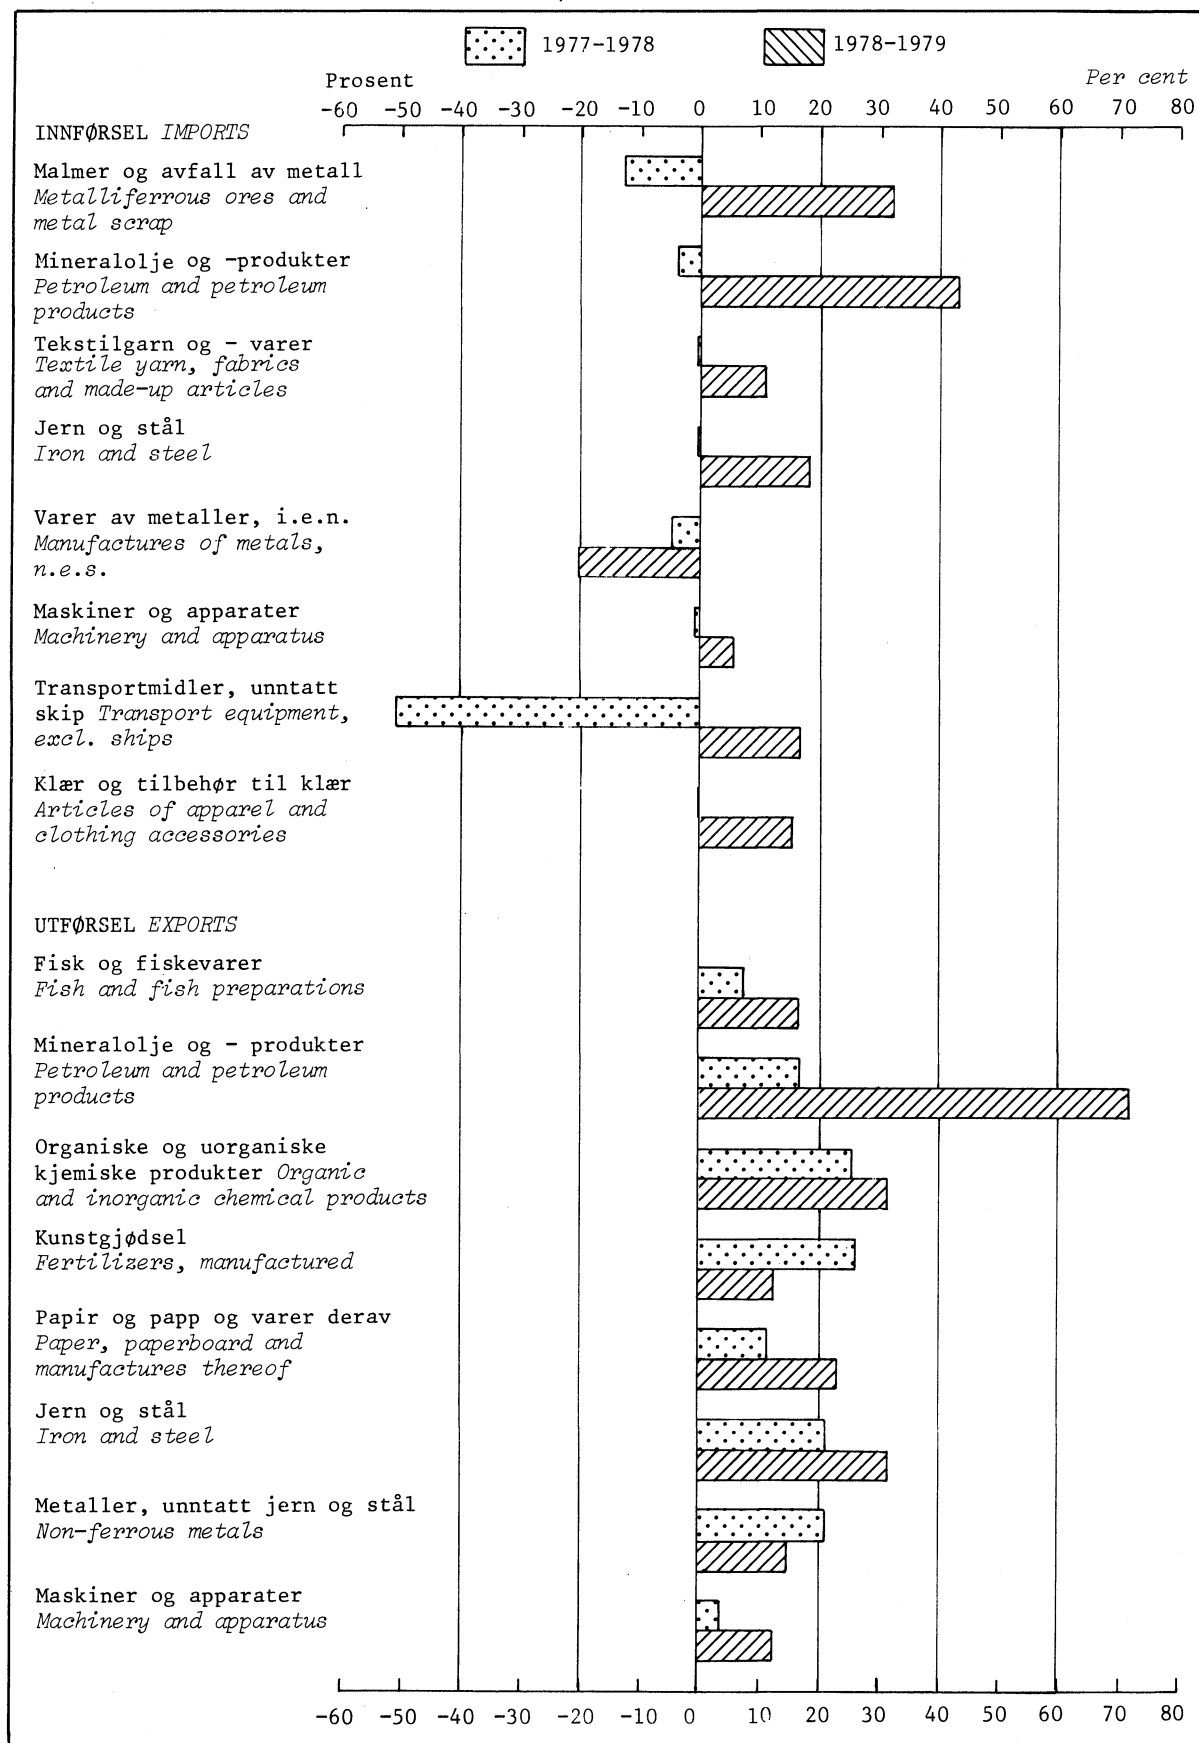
1977-1978
1978-1979

Prosent
Per cent

-60 -50 -40 -30 -20 -10 0 10 20 30 40 50 60 70 80

INNFØRSEL *IMPORTS*

Malmer og avfall av metall
*Metalliferrous ores and metal scrap*

Mineralolje og -produkter
*Petroleum and petroleum products*

Tekstilgarn og - varer
*Textile yarn, fabrics and made-up articles*

Jern og stål
*Iron and steel*

Varer av metaller, i.e.n.
*Manufactures of metals, n.e.s.*

Maskiner og apparater
*Machinery and apparatus*

Transportmidler, unntatt skip *Transport equipment, excl. ships*

Klær og tilbehør til klær
*Articles of apparel and clothing accessories*

UTFØRSEL *EXPORTS*

Fisk og fiskevarer
*Fish and fish preparations*

Mineralolje og - produkter
*Petroleum and petroleum products*

Organiske og uorganiske kjemiske produkter *Organic and inorganic chemical products*

Kunstgjødsel
*Fertilizers, manufactured*

Papir og papp og varer derav
*Paper, paperboard and manufactures thereof*

Jern og stål
*Iron and steel*

Metaller, unntatt jern og stål
*Non-ferrous metals*

Maskiner og apparater
*Machinery and apparatus*

-60 -50 -40 -30 -20 -10 0 10 20 30 40 50 60 70 80